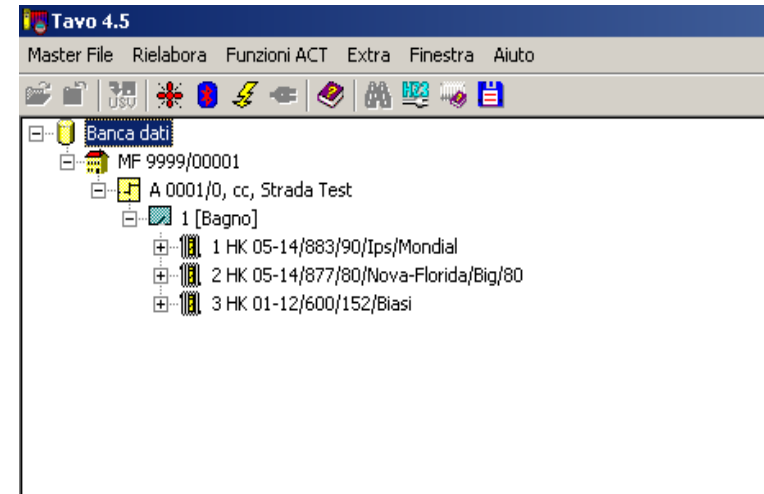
Tavo 4.5

Master File Rielabora Funzioni ACT Extra Finestra Aiuto

Banca dati
MF 9999/00001
A 0001/0, cc, Strada Test
1 [Bagno]
1 HK 05-14/883/90/Ips/Mondial
2 HK 05-14/877/80/Nova-Florida/Big/80
3 HK 01-12/600/152/Biasi